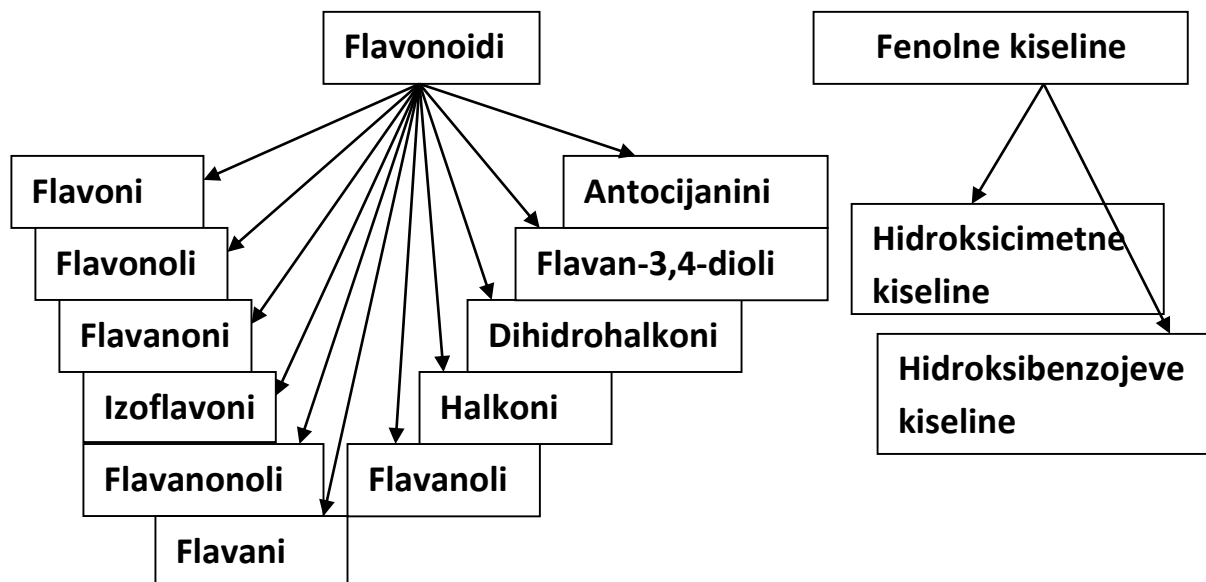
Flavonoidi

Flavoni

Flavonoli

Flavanoni

Izoflavoni

Flavanonoli

Flavani

Flavanoli

Halkoni

Dihidrohalkoni

Flavan-3,4-dioli

Antocijanini

Fenolne kiseline

Hidroksicimetne kiseline

Hidroksibenzojeve kiseline